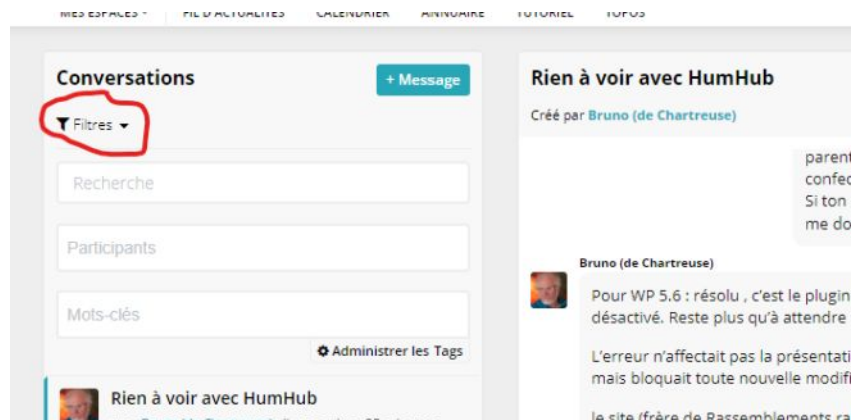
MES ESPACES · FIL D'ACTUALITÉS CALENDRIER ANNUAIRE TUTORIEL TUTOS

Conversations

+ Message

Filtres

Recherche

Participants

Mots-clés

Administrer les Tags

Rien à voir avec HumHub

Rien à voir avec HumHub

Créé par Bruno (de Chartreuse)

parent
confec
Si ton
me do

Bruno (de Chartreuse)

Pour WP 5.6 : résolu , c'est le plugin
désactivé. Reste plus qu'à attendre

L'erreur n'affectait pas la présentati
mais bloquait toute nouvelle modifi

le site (frère de Rassemblements ra